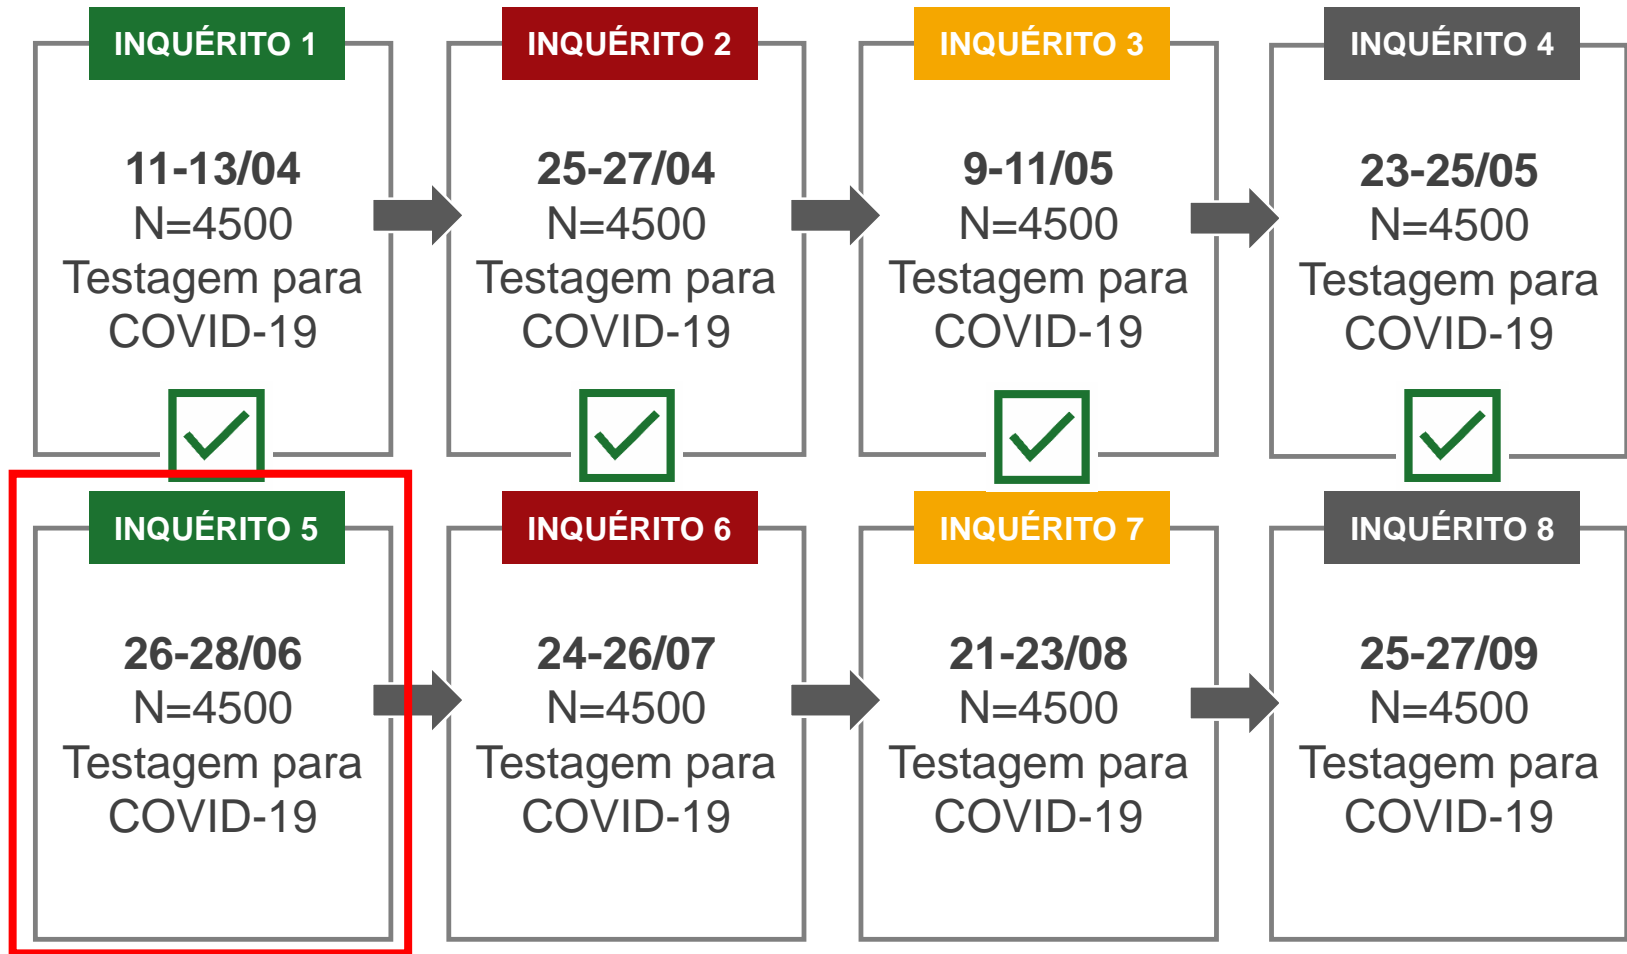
INQUÉRITO 1
11-13/04
N=4500
Testagem para COVID-19

INQUÉRITO 2
25-27/04
N=4500
Testagem para COVID-19

INQUÉRITO 3
9-11/05
N=4500
Testagem para COVID-19

INQUÉRITO 4
23-25/05
N=4500
Testagem para COVID-19

INQUÉRITO 5
26-28/06
N=4500
Testagem para COVID-19

INQUÉRITO 6
24-26/07
N=4500
Testagem para COVID-19

INQUÉRITO 7
21-23/08
N=4500
Testagem para COVID-19

INQUÉRITO 8
25-27/09
N=4500
Testagem para COVID-19